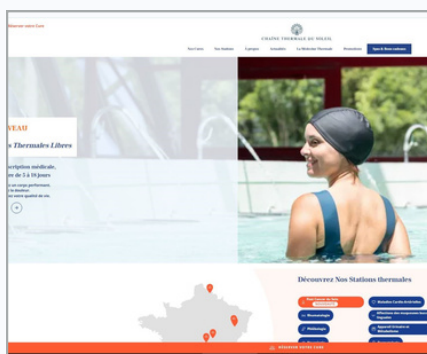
Réserver votre Cure

CHAÎNE THERMALE DU SOLEIL

Vos Cures | Nos Stations | À propos | Actualités | La Médecine Thermale | Promotions | Tarifs & Réservations

VEAU

s Thermales Libres

scription médicale,
re de 5 à 10 jours

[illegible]

Découvrez Nos Stations thermales

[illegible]

Rhumatologie

Phlébologie

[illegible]

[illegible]

Maladies Cardio-Artérielles

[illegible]

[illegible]

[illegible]

RÉSERVER VOTRE CURE